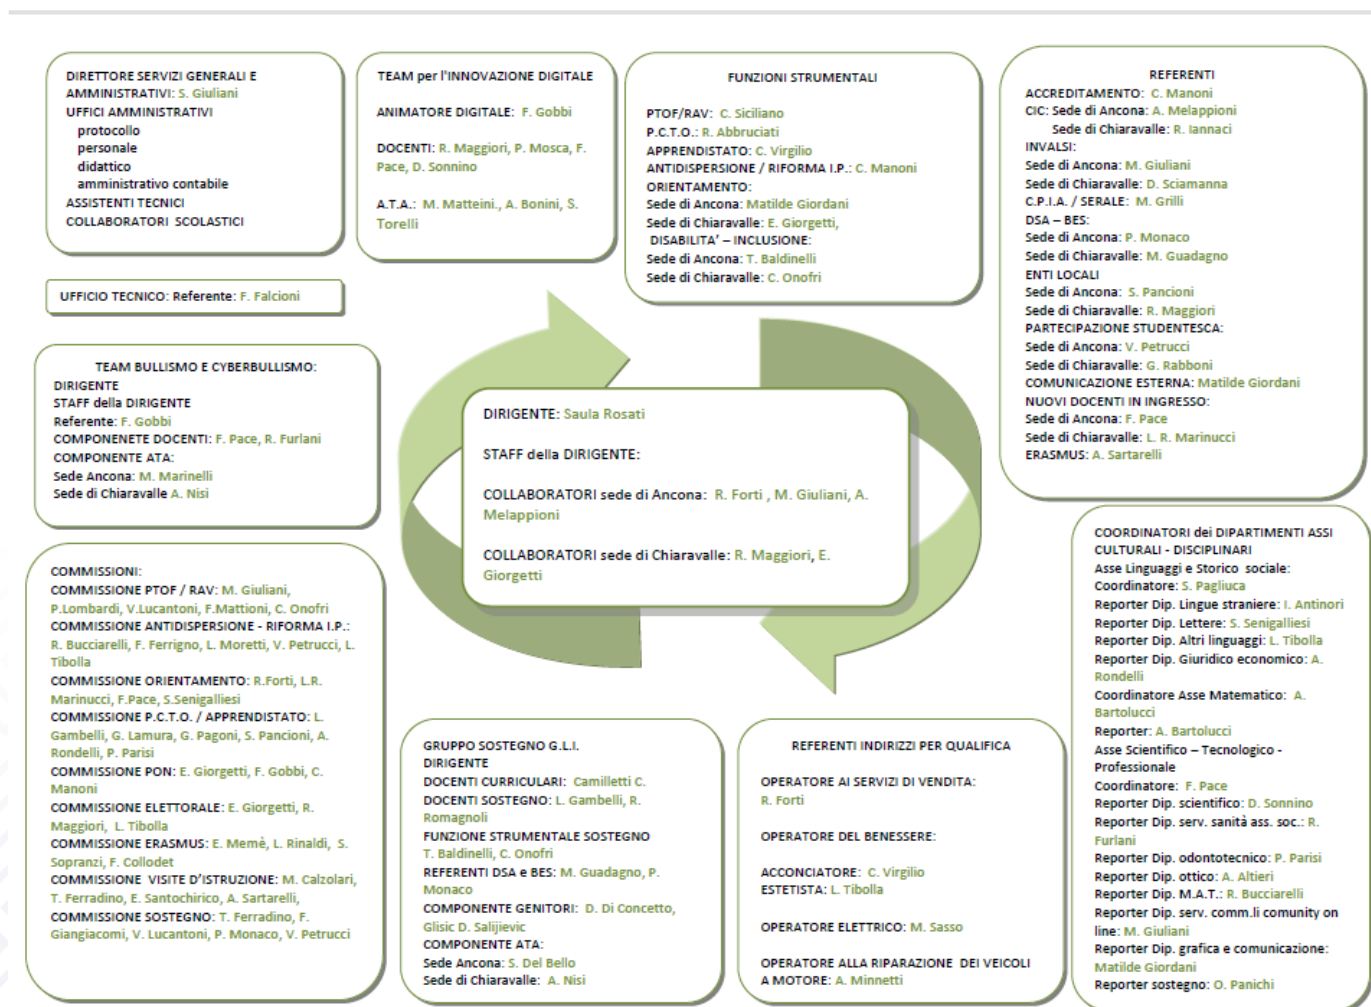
DIRETTORE SERVIZI GENERALI E AMMINISTRATIVI: S. Giuliani
UFFICI AMMINISTRATIVI
protocollo
personale
didattico
amministrativo contabile
ASSISTENTI TECNICI
COLLABORATORI SCOLASTICI

TEAM per l'INNOVAZIONE DIGITALE

ANIMATORE DIGITALE: F. Gobbi

DOCENTI: R. Maggiori, P. Mosca, F. Pace, D. Sonnino

A.T.A.: M. Matteini., A. Bonini, S. Torelli

FUNZIONI STRUMENTALI

PTOF/RAV: C. Siciliano
P.C.T.O.: R. Abbruciati
APPRENDISTATO: C. Virgilio
ANTIDISPERSIONE / RIFORMA I.P.: C. Manoni
ORIENTAMENTO:
Sede di Ancona: Matilde Giordani
Sede di Chiaravalle: E. Giorgetti,
DISABILITA' – INCLUSIONE:
Sede di Ancona: T. Baldinelli
Sede di Chiaravalle: C. Onofri

REFERENTI
ACCREDITAMENTO: C. Manoni
CIC: Sede di Ancona: A. Melappioni
Sede di Chiaravalle: R. Iannaci
INVALSI:
Sede di Ancona: M. Giuliani
Sede di Chiaravalle: D. Sciamanna
C.P.I.A. / SERALE: M. Grilli
DSA – BES:
Sede di Ancona: P. Monaco
Sede di Chiaravalle: M. Guadagno
ENTI LOCALI
Sede di Ancona: S. Pancioni
Sede di Chiaravalle: R. Maggiori
PARTECIPAZIONE STUDENTESCA:
Sede di Ancona: V. Petrucci
Sede di Chiaravalle: G. Rabboni
COMUNICAZIONE ESTERNA: Matilde Giordani
NUOVI DOCENTI IN INGRESSO:
Sede di Ancona: F. Pace
Sede di Chiaravalle: L. R. Marinucci
ERASMUS: A. Sartarelli

UFFICIO TECNICO: Referente: F. Falcioni

TEAM BULLISMO E CYBERBULLISMO:
DIRIGENTE
STAFF della DIRIGENTE
Referente: F. Gobbi
COMPONENETE DOCENTI: F. Pace, R. Furlani
COMPONENTE ATA:
Sede Ancona: M. Marinelli
Sede di Chiaravalle A. Nisi

DIRIGENTE: Saula Rosati

STAFF della DIRIGENTE:

COLLABORATORI sede di Ancona: R. Forti , M. Giuliani, A. Melappioni

COLLABORATORI sede di Chiaravalle: R. Maggiori, E. Giorgetti

COMMISSIONI:
COMMISSIONE PTOF / RAV: M. Giuliani, P.Lombardi, V.Lucantoni, F.Mattioni, C. Onofri
COMMISSIONE ANTIDISPERSIONE - RIFORMA I.P.: R. Bucciarelli, F. Ferrigno, L. Moretti, V. Petrucci, L. Tibolla
COMMISSIONE ORIENTAMENTO: R.Forti, L.R. Marinucci, F.Pace, S.Senigalliesi
COMMISSIONE P.C.T.O. / APPRENDISTATO: L. Gambelli, G. Lamura, G. Pagoni, S. Pancioni, A. Rondelli, P. Parisi
COMMISSIONE PON: E. Giorgetti, F. Gobbi, C. Manoni
COMMISSIONE ELETTORALE: E. Giorgetti, R. Maggiori, L. Tibolla
COMMISSIONE ERASMUS: E. Memè, L. Rinaldi, S. Sopranzi, F. Collodet
COMMISSIONE VISITE D'ISTRUZIONE: M. Calzolari, T. Ferradino, E. Santochirico, A. Sartarelli,
COMMISSIONE SOSTEGNO: T. Ferradino, F. Giangiacomi, V. Lucantoni, P. Monaco, V. Petrucci

GRUPPO SOSTEGNO G.L.I.
DIRIGENTE
DOCENTI CURRICULARI: Camilletti C.
DOCENTI SOSTEGNO: L. Gambelli, R. Romagnoli
FUNZIONE STRUMENTALE SOSTEGNO
T. Baldinelli, C. Onofri
REFERENTI DSA e BES: M. Guadagno, P. Monaco
COMPONENTE GENITORI: D. Di Concetto, Glisic D. Salijievic
COMPONENTE ATA:
Sede Ancona: S. Del Bello
Sede di Chiaravalle: A. Nisi

REFERENTI INDIRIZZI PER QUALIFICA

OPERATORE AI SERVIZI DI VENDITA:
R. Forti

OPERATORE DEL BENESSERE:

ACCONCIATORE: C. Virgilio
ESTETISTA: L. Tibolla

OPERATORE ELETTRICO: M. Sasso

OPERATORE ALLA RIPARAZIONE DEI VEICOLI A MOTORE: A. Minnetti

COORDINATORI dei DIPARTIMENTI ASSI CULTURALI - DISCIPLINARI
Asse Linguaggi e Storico sociale:
Coordinatore: S. Pagliuca
Reporter Dip. Lingue straniere: I. Antinori
Reporter Dip. Lettere: S. Senigalliesi
Reporter Dip. Altri linguaggi: L. Tibolla
Reporter Dip. Giuridico economico: A. Rondelli
Coordinatore Asse Matematico: A. Bartolucci
Reporter: A. Bartolucci
Asse Scientifico – Tecnologico - Professionale
Coordinatore: F. Pace
Reporter Dip. scientifico: D. Sonnino
Reporter Dip. serv. sanità ass. soc.: R. Furlani
Reporter Dip. odontotecnico: P. Parisi
Reporter Dip. ottico: A. Altieri
Reporter Dip. M.A.T.: R. Bucciarelli
Reporter Dip. serv. comm.li comunity on line: M. Giuliani
Reporter Dip. grafica e comunicazione: Matilde Giordani
Reporter sostegno: O. Panichi